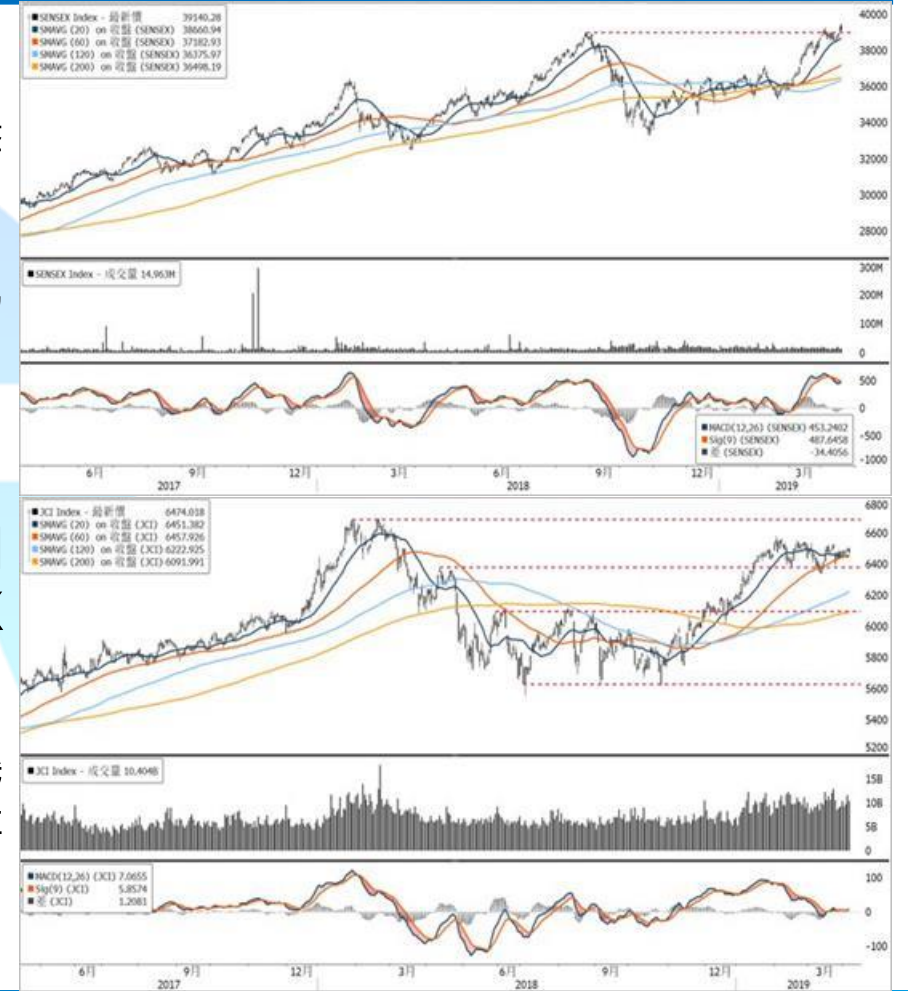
■ SENSEX Index - 最新價 39140.28
■ SMAVG (20) on 收盤 (SENSEX) 38660.94
■ SMAVG (60) on 收盤 (SENSEX) 37182.93
■ SMAVG (120) on 收盤 (SENSEX) 36375.97
■ SMAVG (200) on 收盤 (SENSEX) 36498.19

40000
38000
36000
34000
32000
30000
28000

■ SENSEX Index - 成交量 14.963M

300M
200M
100M
0

■ MACD(12,26) (SENSEX) 453.2402
■ Sig(9) (SENSEX) 487.6458
■ 差 (SENSEX) -34.4056

500
0
-500
-1000

6月 9月 12月 3月 6月 9月 12月 3月
2017 2018 2019

■ JCI Index - 最新價 6474.018
■ SMAVG (20) on 收盤 (JCI) 6451.382
■ SMAVG (60) on 收盤 (JCI) 6457.926
■ SMAVG (120) on 收盤 (JCI) 6222.925
■ SMAVG (200) on 收盤 (JCI) 6091.991

6800
6600
6400
6200
6000
5800
5600
5400
5200

■ JCI Index - 成交量 10.404B

15B
10B
5B
0

■ MACD(12,26) (JCI) 7.0655
■ Sig(9) (JCI) 5.8574
■ 差 (JCI) 1.2081

100
0
-100

6月 9月 12月 3月 6月 9月 12月 3月
2017 2018 2019